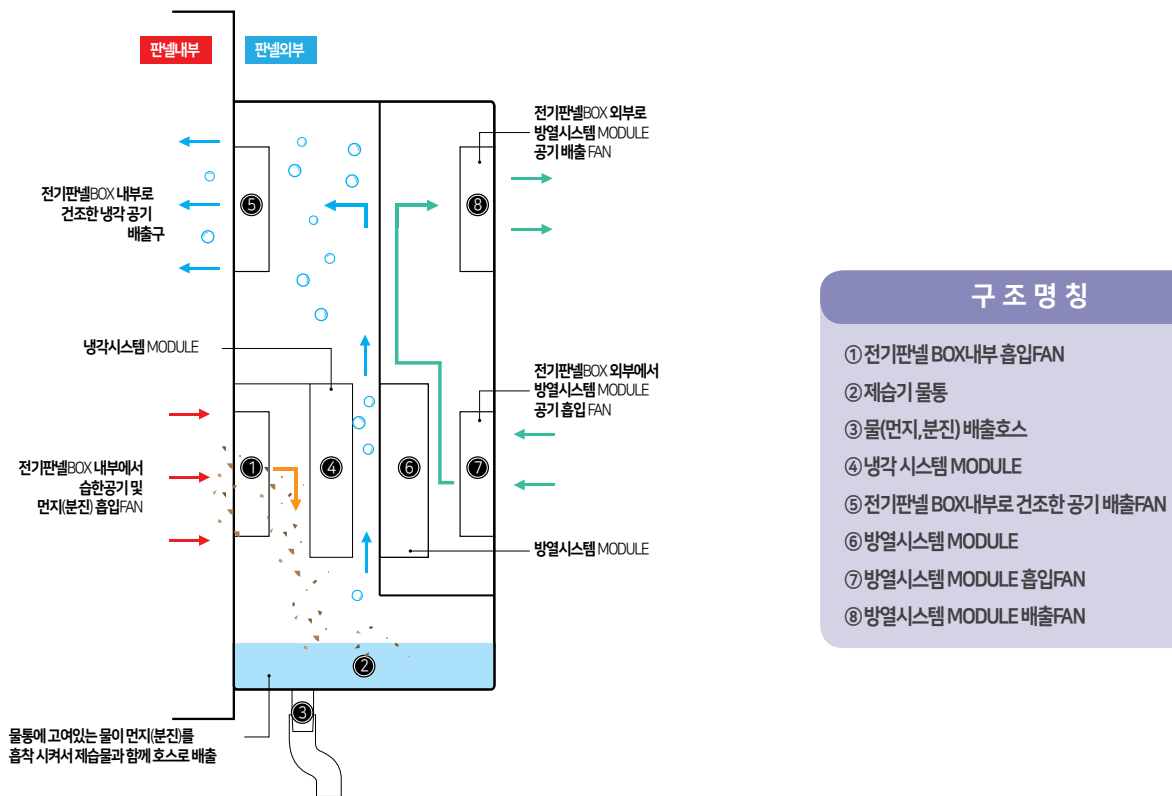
판넬내부

판넬외부

전기판넬BOX 외부로 방열시스템 MODULE 공기 배출 FAN

전기판넬BOX 내부로 건조한 냉각 공기 배출구

⑤

⑧

냉각시스템 MODULE

전기판넬BOX 외부에서 방열시스템 MODULE 공기 흡입 FAN

전기판넬BOX 내부에서 습한공기 및 먼지(분진) 흡입FAN

①

④

⑥

⑦

방열시스템 MODULE

②

③

물통에 고여있는 물이 먼지(분진)를 흡착 시켜서 제습물과 함께 호스로 배출

구 조 명 칭

① 전기판넬 BOX내부 흡입FAN
② 제습기 물통
③ 물(먼지,분진) 배출호스
④ 냉각 시스템 MODULE
⑤ 전기판넬 BOX내부로 건조한 공기 배출FAN
⑥ 방열시스템 MODULE
⑦ 방열시스템 MODULE 흡입FAN
⑧ 방열시스템 MODULE 배출FAN